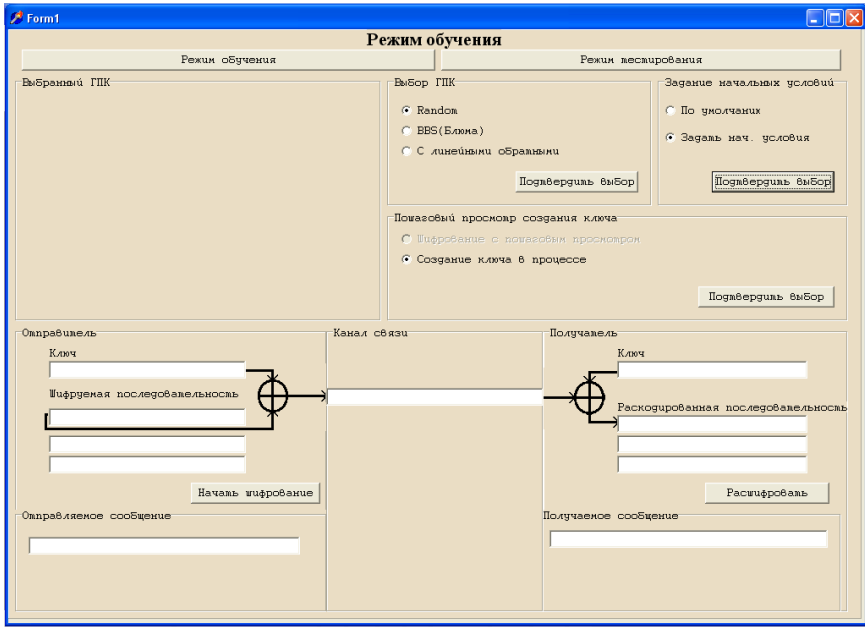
Form1

Режим обучения

Режим обучения

Режим тестирования

Выбранный ГПК

Выбор ГПК

Random

BBS(Блюма)

С линейными обратными

Подтвердить выбор

Задание начальных условий

По умолчанию

Задать нач. условия

Подтвердить выбор

Пошаговый просмотр создания ключа

Шифрование с пошаговым просмотром

Создание ключа в процессе

Подтвердить выбор

Отправитель

Ключ

Шифруемая последовательность

Начать шифрование

Отправляемое сообщение

Канал связи

Получатель

Ключ

Раскодированная последовательность

Расшифровать

Получаемое сообщение